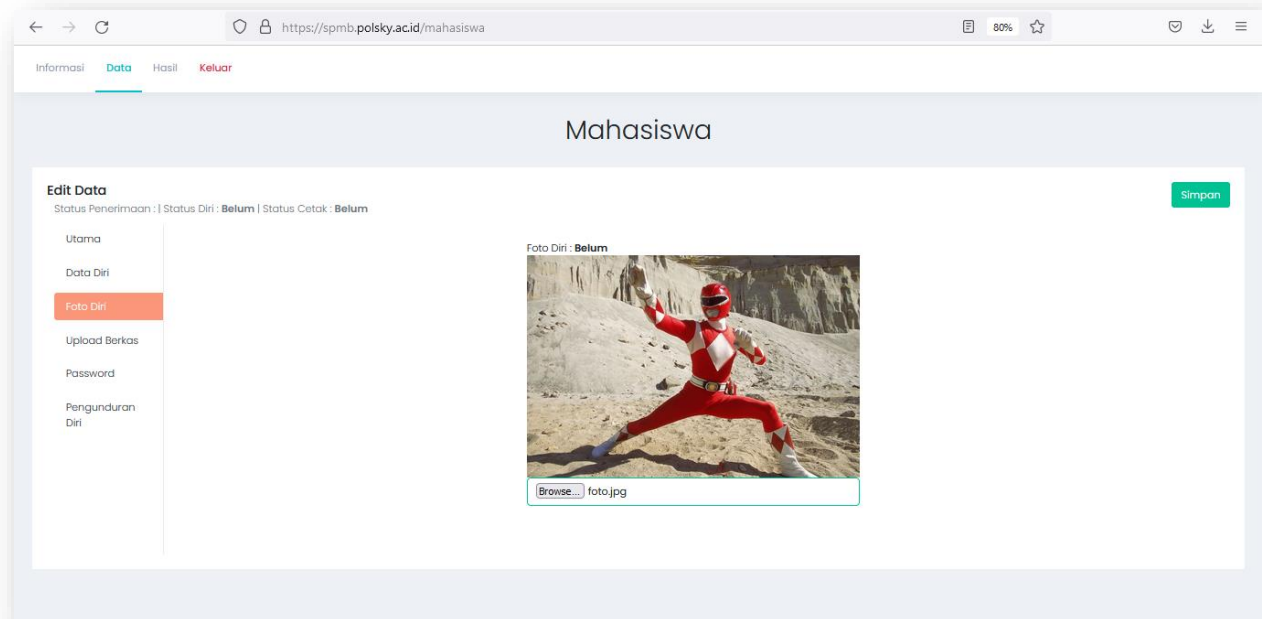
https://spmb.polsky.ac.id/mahasiswa

80%

Informasi Data Hasil Keluar

Mahasiswa

Edit Data
Status Penerimaan : | Status Diri : **Belum** | Status Cetak : **Belum**

Simpan

Utama

Data Diri

Foto Diri

Upload Berkas

Password

Pengunduran Diri

Foto Diri : **Belum**

Browse... foto.jpg